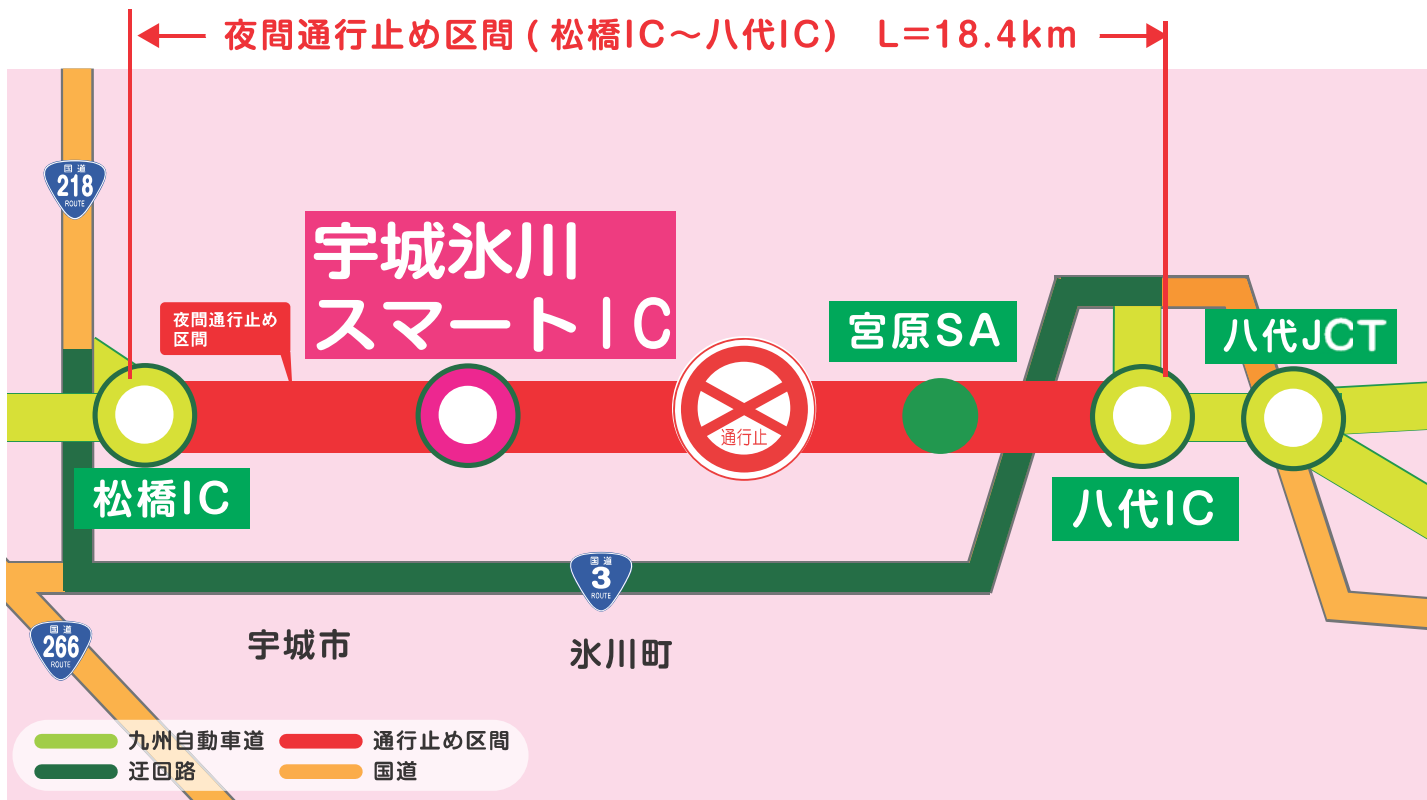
夜間通行止め区間（松橋IC～八代IC） L＝18.4km

国道
218
ROUTE

宇城氷川
スマートIC

夜間通行止め区間

宮原SA

八代JCT

通行止

松橋IC

八代IC

国道
3
ROUTE

国道
266
ROUTE

宇城市

氷川町

九州自動車道
通行止め区間
迂回路
国道